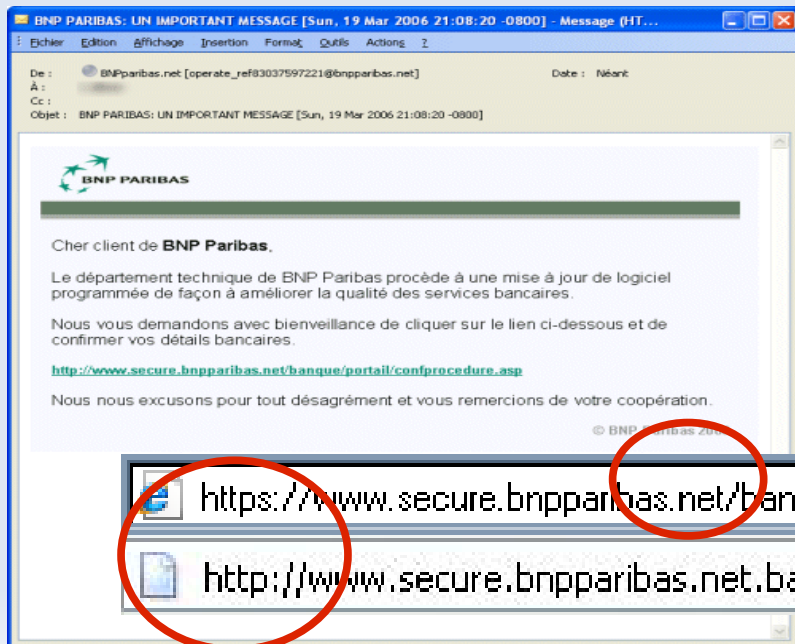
BNP PARIBAS: UN IMPORTANT MESSAGE [Sun, 19 Mar 2006 21:08:20 -0800] - Message (HT...

Fichier Edition Affichage Insertion Format Outils Actions ?

De : BNPparibas.net [operate_ref83037597221@bnpparibas.net]
Date : Néant
À : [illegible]
Cc :
Objet : BNP PARIBAS: UN IMPORTANT MESSAGE [Sun, 19 Mar 2006 21:08:20 -0800]

BNP PARIBAS

Cher client de BNP Paribas,

Le département technique de BNP Paribas procède à une mise à jour de logiciel programmée de façon à améliorer la qualité des services bancaires.

Nous vous demandons avec bienveillance de cliquer sur le lien ci-dessous et de confirmer vos détails bancaires.

http://www.secure.bnpparibas.net/banque/portail/confprocedure.asp

Nous nous excusons pour tout désagrément et vous remercions de votre coopération.

© BNP Paribas 200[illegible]

https://www.secure.bnpparibas.net/ban

http://www.secure.bnpparibas.net.ba